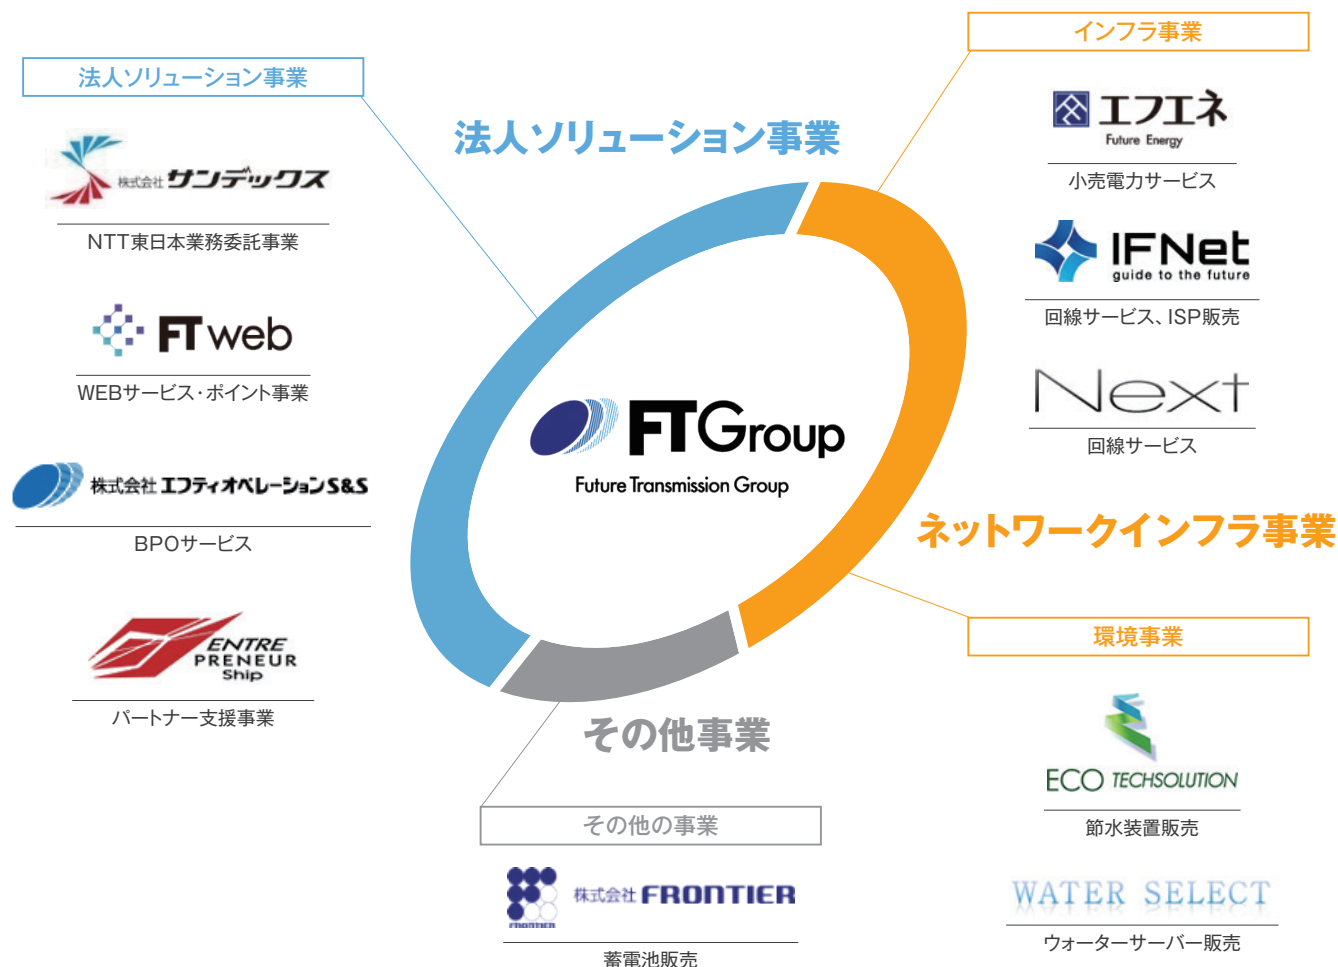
法人ソリューション事業

株式会社サンデックス

NTT東日本業務委託事業

FT web

WEBサービス・ポイント事業

株式会社エフティオペレーションS&S

BPOサービス

ENTRE PRENEUR Ship

パートナー支援事業

法人ソリューション事業

FTGroup
Future Transmission Group

その他事業

その他の事業

株式会社FRONTIER

蓄電池販売

インフラ事業

エフエネ
Future Energy

小売電力サービス

IFNet
guide to the future

回線サービス、ISP販売

Next

回線サービス

ネットワークインフラ事業

環境事業

ECO TECHSOLUTION

節水装置販売

WATER SELECT

ウォーターサーバー販売